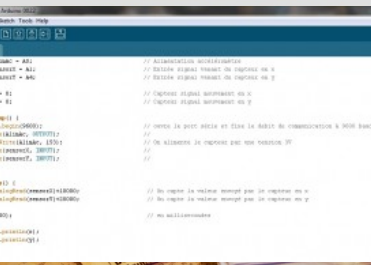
Arduino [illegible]
Sketch Tools Help

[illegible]imA = A0; // Alimentation accéléromètre
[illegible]eurX = A1; // Entrée signal venant du capteur en x
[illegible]eurY = A4; // Entrée signal venant du capteur en y

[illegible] 0; // Capteur signal mouvement en x
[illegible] 0; // Capteur signal mouvement en y

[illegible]p() {
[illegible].begin(9600); // ouvre le port série et fixe le débit de communication à 9600 baud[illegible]
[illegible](AlimA, OUTPUT); //
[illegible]Write(AlimA, 255); // On alimente le capteur par une tension 5V
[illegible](capteurX, INPUT); //
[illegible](capteurY, INPUT); //

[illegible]() {
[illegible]alogRead(capteurX)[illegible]; // On capte la valeur envoyé par le capteur en x
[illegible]alogRead(capteurY)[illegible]; // On capte la valeur envoyé par le capteur en y

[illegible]0); // en millisecondes

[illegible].println(x);
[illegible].println(y);